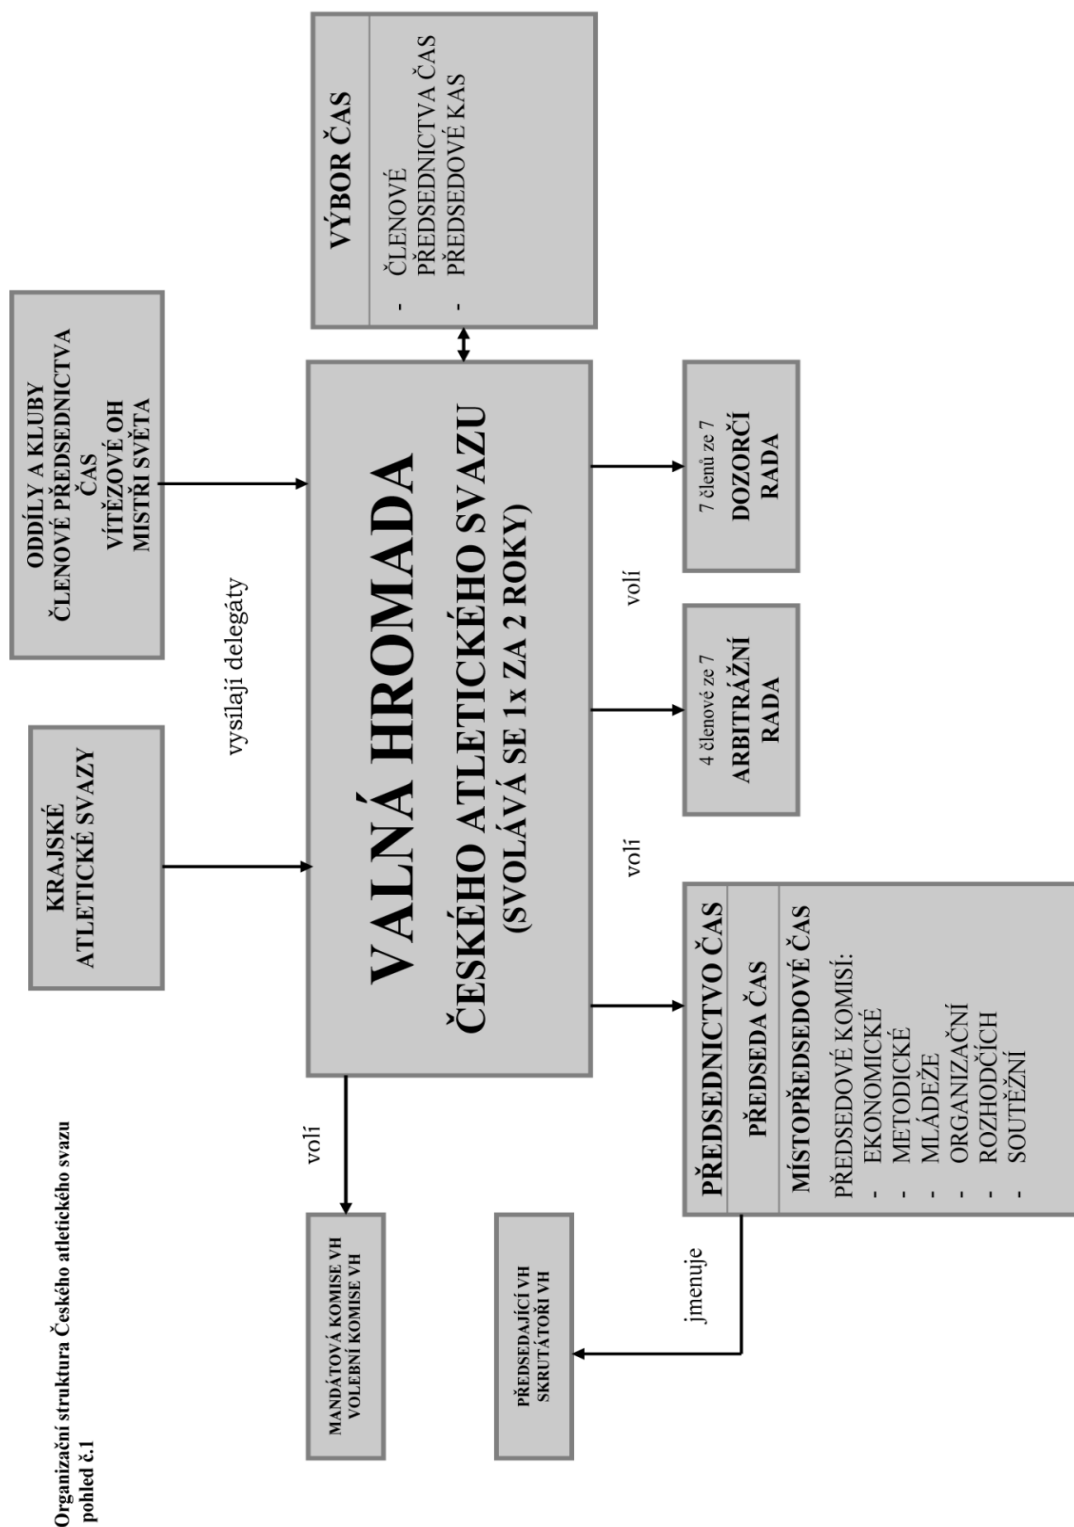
Organizační struktura Českého atletického svazu
pohled č.1

KRAJSKÉ ATLETICKÉ SVAZY

vysílají delegáty

ODDÍLY A KLUBY
ČLENOVÉ PŘEDSEDNICTVA ČAS
VÍTĚZOVÉ OH
MISTŘI SVĚTA

VÝBOR ČAS
- ČLENOVÉ PŘEDSEDNICTVA ČAS
- PŘEDSEDOVÉ KAS

VALNÁ HROMADA
ČESKÉHO ATLETICKÉHO SVAZU
(SVOLÁVÁ SE 1x ZA 2 ROKY)

volí

MANDÁTOVÁ KOMISE VH
VOLEBNÍ KOMISE VH

volí

PŘEDSEDNICTVO ČAS
PŘEDSEDA ČAS
MÍSTOPŘEDSEDOVÉ ČAS
PŘEDSEDOVÉ KOMISÍ:
- EKONOMICKÉ
- METODICKÉ
- MLÁDEŽE
- ORGANIZAČNÍ
- ROZHODČÍCH
- SOUTĚŽNÍ

4 členové ze 7
ARBITRÁŽNÍ RADA

volí

7 členů ze 7
DOZORČÍ RADA

jmenuje

PŘEDSEDAJÍCÍ VH
SKRUTÁTOŘI VH